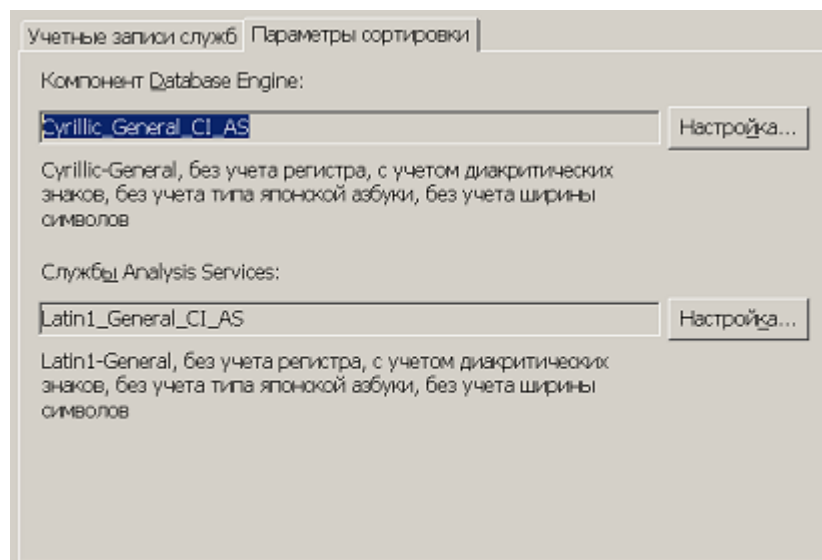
Учетные записи служб | Параметры сортировки

Компонент Database Engine:

Cyrillic_General_CI_AS

Настройка...

Cyrillic-General, без учета регистра, с учетом диакритических знаков, без учета типа японской азбуки, без учета ширины символов

Службы Analysis Services:

Latin1_General_CI_AS

Настройка...

Latin1-General, без учета регистра, с учетом диакритических знаков, без учета типа японской азбуки, без учета ширины символов